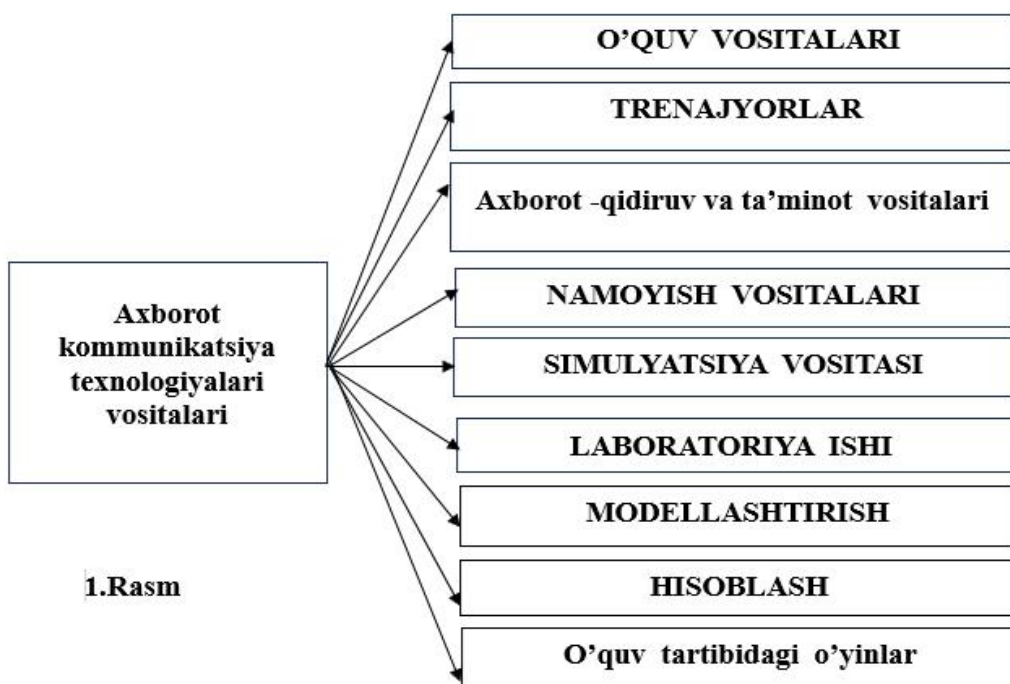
Axborot kommunikatsiya texnologiyalari vositalari

O’QUV VOSITALARI

TRENAJYORLAR

Axborot -qidiruv va ta’minot vositalari

NAMOYISH VOSITALARI

SIMULYATSIYA VOSITASI

LABORATORIYA ISHI

MODELLASHTIRISH

HISOBLASH

O’quv tartibidagi o’yinlar

1.Rasm